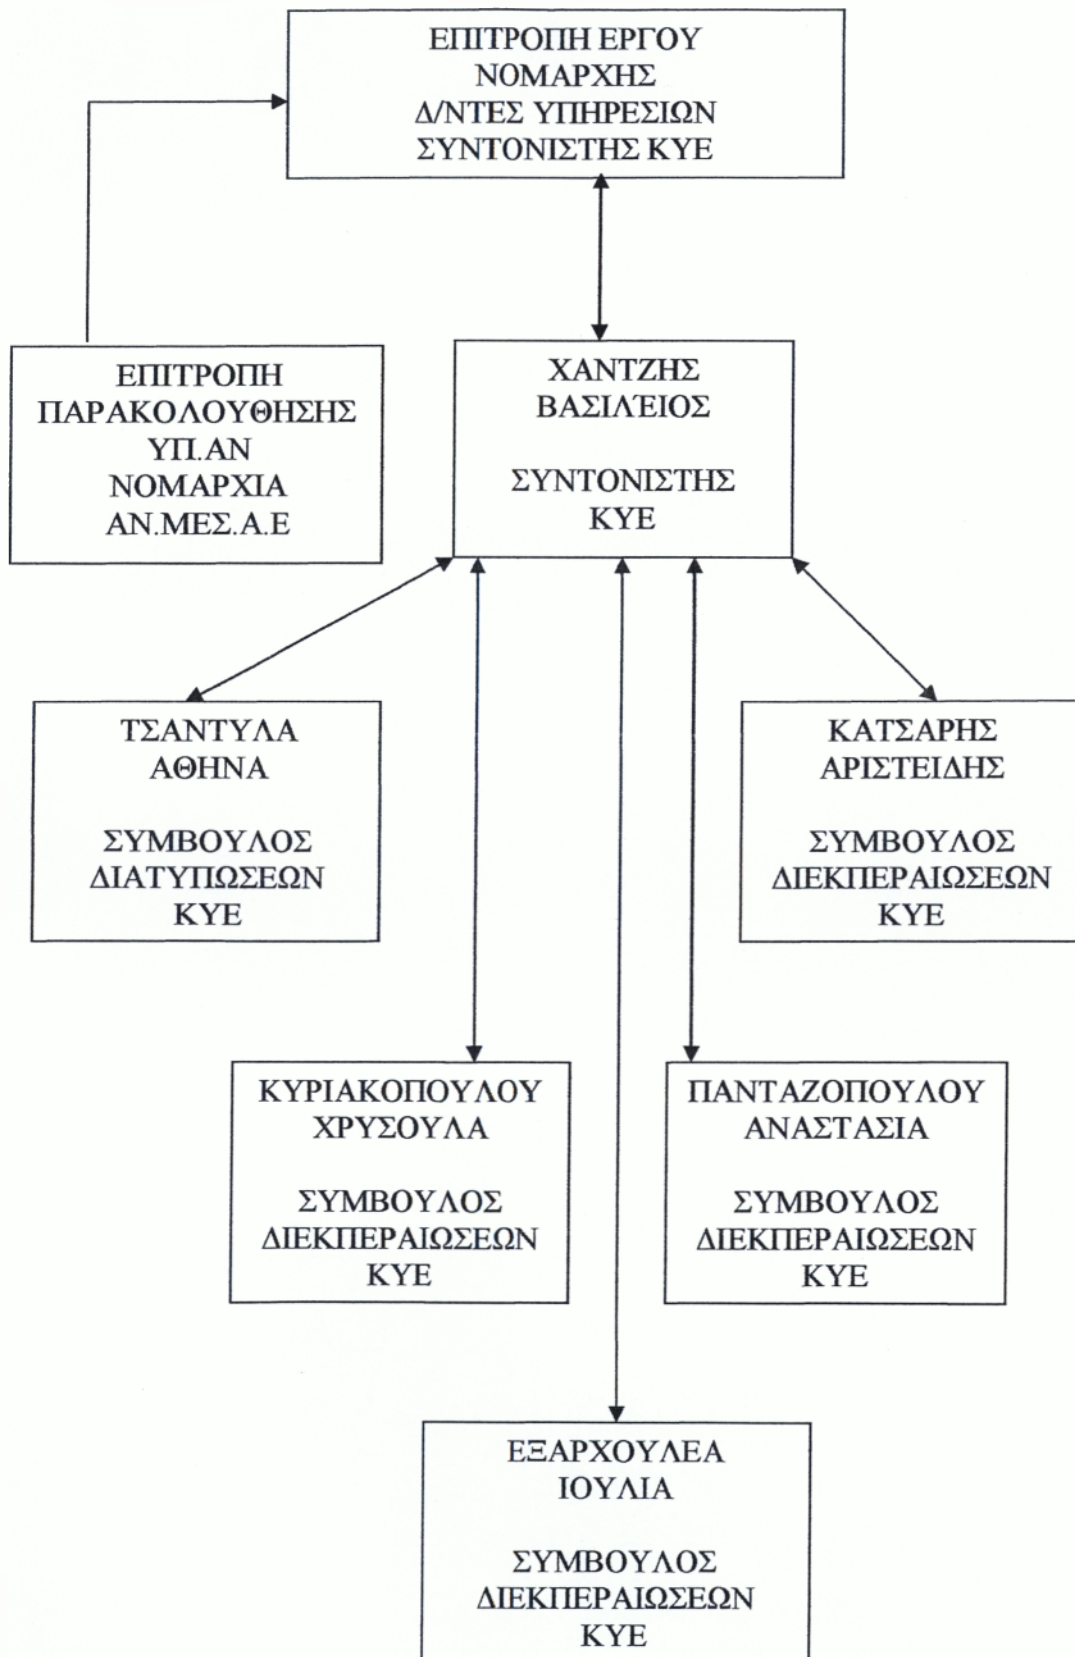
ΕΠΙΤΡΟΠΗ ΕΡΓΟΥ
ΝΟΜΑΡΧΗΣ
Δ/ΝΤΕΣ ΥΠΗΡΕΣΙΩΝ
ΣΥΝΤΟΝΙΣΤΗΣ ΚΥΕ

ΕΠΙΤΡΟΠΗ
ΠΑΡΑΚΟΛΟΥΘΗΣΗΣ
ΥΠ.ΑΝ
ΝΟΜΑΡΧΙΑ
ΑΝ.ΜΕΣ.Α.Ε

ΧΑΝΤΖΗΣ
ΒΑΣΙΛΈΙΟΣ

ΣΥΝΤΟΝΙΣΤΗΣ
ΚΥΕ

ΤΣΑΝΤΥΛΑ
ΑΘΗΝΑ

ΣΥΜΒΟΥΛΟΣ
ΔΙΑΤΥΠΩΣΕΩΝ
ΚΥΕ

ΚΑΤΣΑΡΗΣ
ΑΡΙΣΤΕΙΔΗΣ

ΣΥΜΒΟΥΛΟΣ
ΔΙΕΚΠΕΡΑΙΩΣΕΩΝ
ΚΥΕ

ΚΥΡΙΑΚΟΠΟΥΛΟΥ
ΧΡΥΣΟΥΛΑ

ΣΥΜΒΟΥΛΟΣ
ΔΙΕΚΠΕΡΑΙΩΣΕΩΝ
ΚΥΕ

ΠΑΝΤΑΖΟΠΟΥΛΟΥ
ΑΝΑΣΤΑΣΙΑ

ΣΥΜΒΟΥΛΟΣ
ΔΙΕΚΠΕΡΑΙΩΣΕΩΝ
ΚΥΕ

ΕΞΑΡΧΟΥΛΕΑ
ΙΟΥΛΙΑ

ΣΥΜΒΟΥΛΟΣ
ΔΙΕΚΠΕΡΑΙΩΣΕΩΝ
ΚΥΕ